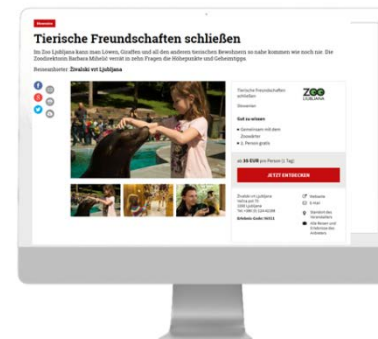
Slowenien

Tierische Freundschaften schließen

Im Zoo Ljubljana kann man Löwen, Giraffen und all den anderen tierischen Bewohnern so nahe kommen wie noch nie. Die Zoodirektorin Barbara Mihelič verrät in zehn Fragen die Höhepunkte und Geheimtipps.

Reiseanbieter: Živalski vrt Ljubljana

Tierische Freundschaften schließen

ZOO LJUBLJANA

Slowenien

Gut zu wissen

• Gemeinsam mit dem Zoowärter
• 2. Person gratis

ab 16 EUR pro Person (1 Tag)

JETZT ENTDECKEN

Živalski vrt Ljubljana
Večna pot 70
1000 Ljubljana
Tel: +386 (0) 124 42188
Erlebnis-Code: 00012

Webseite
E-Mail
Standort des Veranstalters
Alle Reisen und Erlebnisse des Anbieters